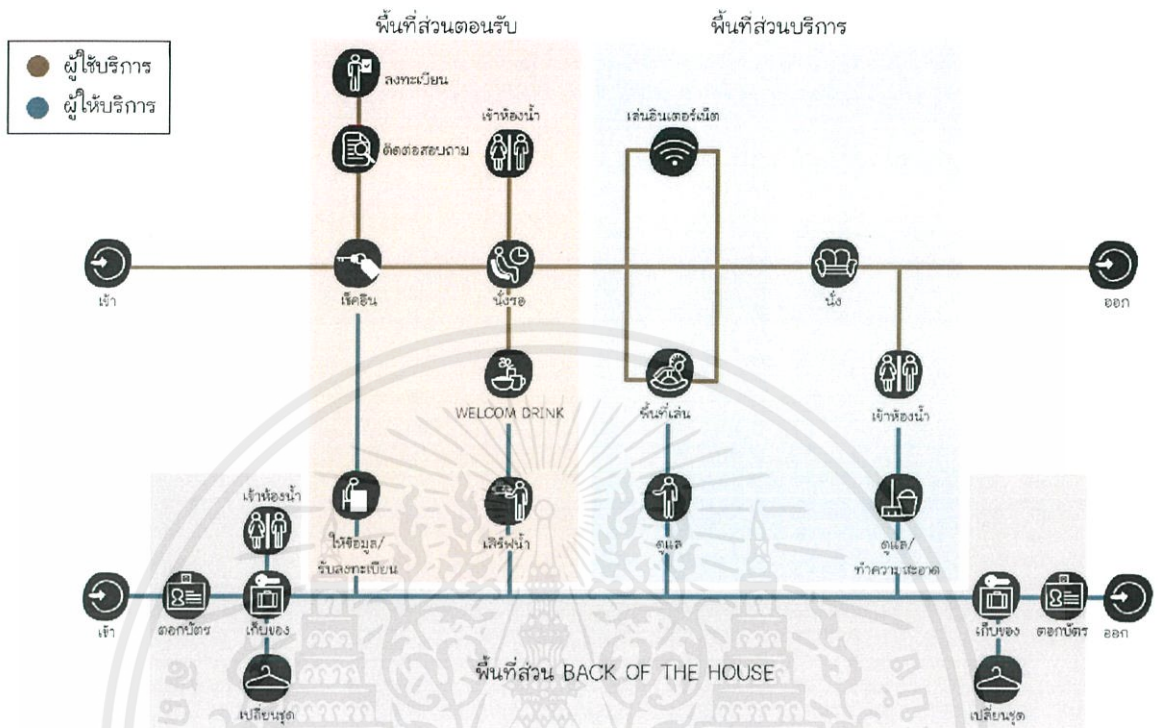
ผู้ใช้บริการ
ผู้ให้บริการ

พื้นที่ส่วนตอนรับ

พื้นที่ส่วนบริการ

ลงทะเบียน

ติดต่อสอบถาม

เข้าห้องน้ำ

เล่นอินเตอร์เน็ต

เข้า

เช็คอิน

นั่งรอ

นั่ง

ออก

WELCOM DRINK

พื้นที่เล่น

เข้าห้องน้ำ

เข้าห้องน้ำ

ให้ข้อมูล/รับลงทะเบียน

เสิร์ฟน้ำ

ดูแล

ดูแล/ทำความสะอาด

เข้า

ตอกบัตร

เก็บของ

เก็บของ

ตอกบัตร

ออก

พื้นที่ส่วน BACK OF THE HOUSE

เปลี่ยนชุด

เปลี่ยนชุด